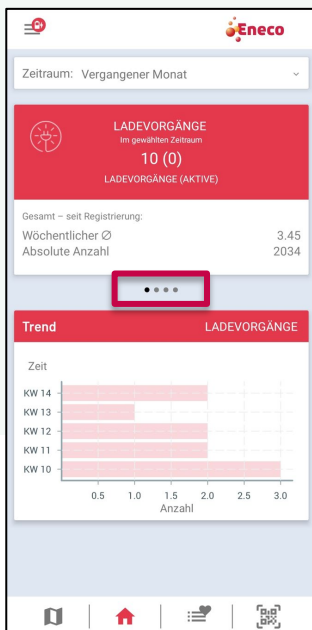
Eneco

Zeitraum: Vergangener Monat

LADEVORGÄNGE
Im gewählten Zeitraum
10 (0)
LADEVORGÄNGE (AKTIVE)

Gesamt – seit Registrierung:
Wöchentlicher ∅ 3.45
Absolute Anzahl 2034

Trend LADEVORGÄNGE

Zeit
KW 14
KW 13
KW 12
KW 11
KW 10
0.5 1.0 1.5 2.0 2.5 3.0
Anzahl